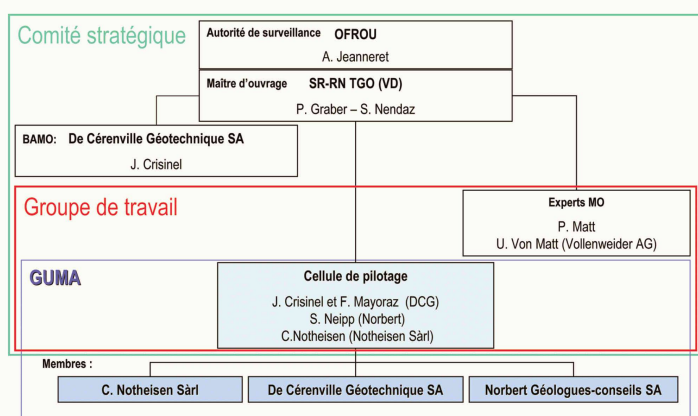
Comité stratégique

Autorité de surveillance OFROU
A. Jeanneret

Maître d'ouvrage SR-RN TGO (VD)
P. Graber – S. Nendaz

BAMO: De Cérenville Géotechnique SA
J. Crisinel

Groupe de travail

Experts MO
P. Matt
U. Von Matt (Vollenweider AG)

GUMA

Cellule de pilotage
J. Crisinel et F. Mayoraz (DCG)
S. Neipp (Norbert)
C.Notheisen (Notheisen Sàrl)

Membres :

C. Notheisen Sàrl

De Cérenville Géotechnique SA

Norbert Géologues-conseils SA